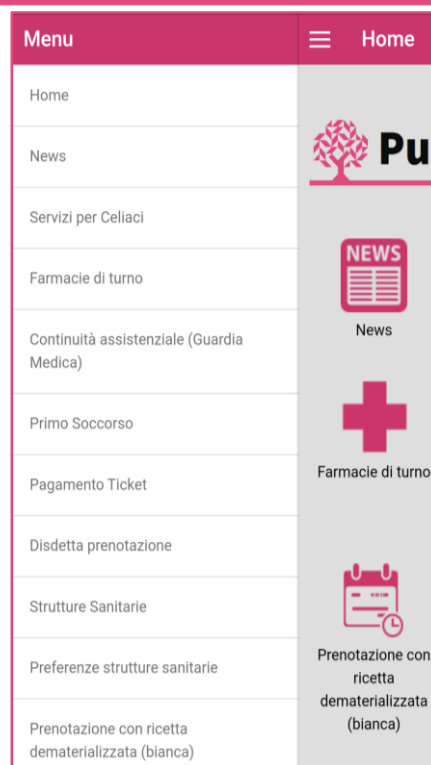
Menu

Home

News

Servizi per Celiaci

Farmacie di turno

Continuità assistenziale (Guardia Medica)

Primo Soccorso

Pagamento Ticket

Disdetta prenotazione

Strutture Sanitarie

Preferenze strutture sanitarie

Prenotazione con ricetta dematerializzata (bianca)

Home

Pu

NEWS

News

Farmacie di turno

Prenotazione con ricetta dematerializzata (bianca)